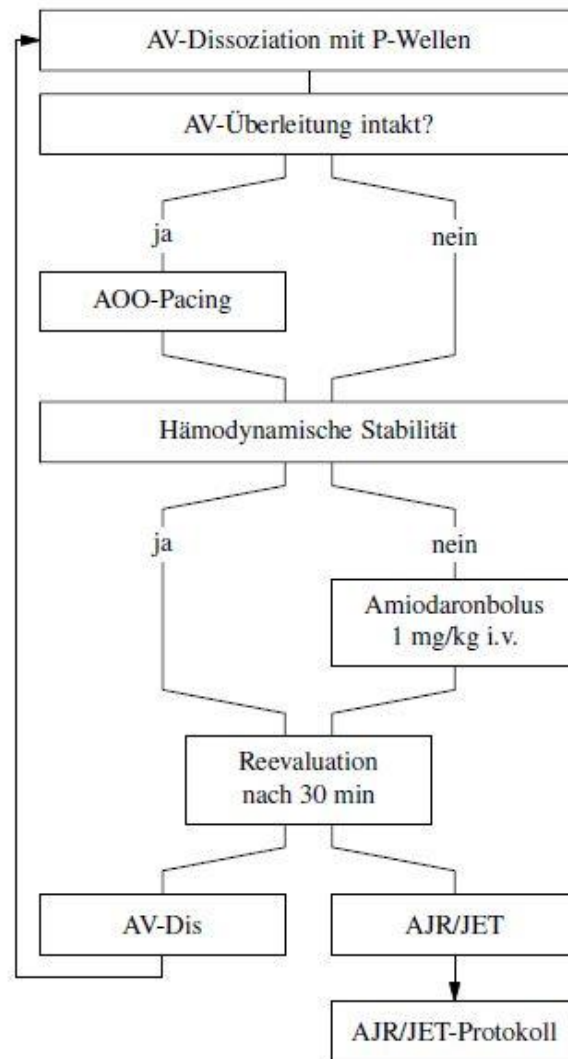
AV-Dissoziation mit P-Wellen

AV-Überleitung intakt?

ja

nein

AOO-Pacing

Hämodynamische Stabilität

ja

nein

Amiodaronbolus
1 mg/kg i.v.

Reevaluation
nach 30 min

AV-Dis

AJR/JET

AJR/JET-Protokoll